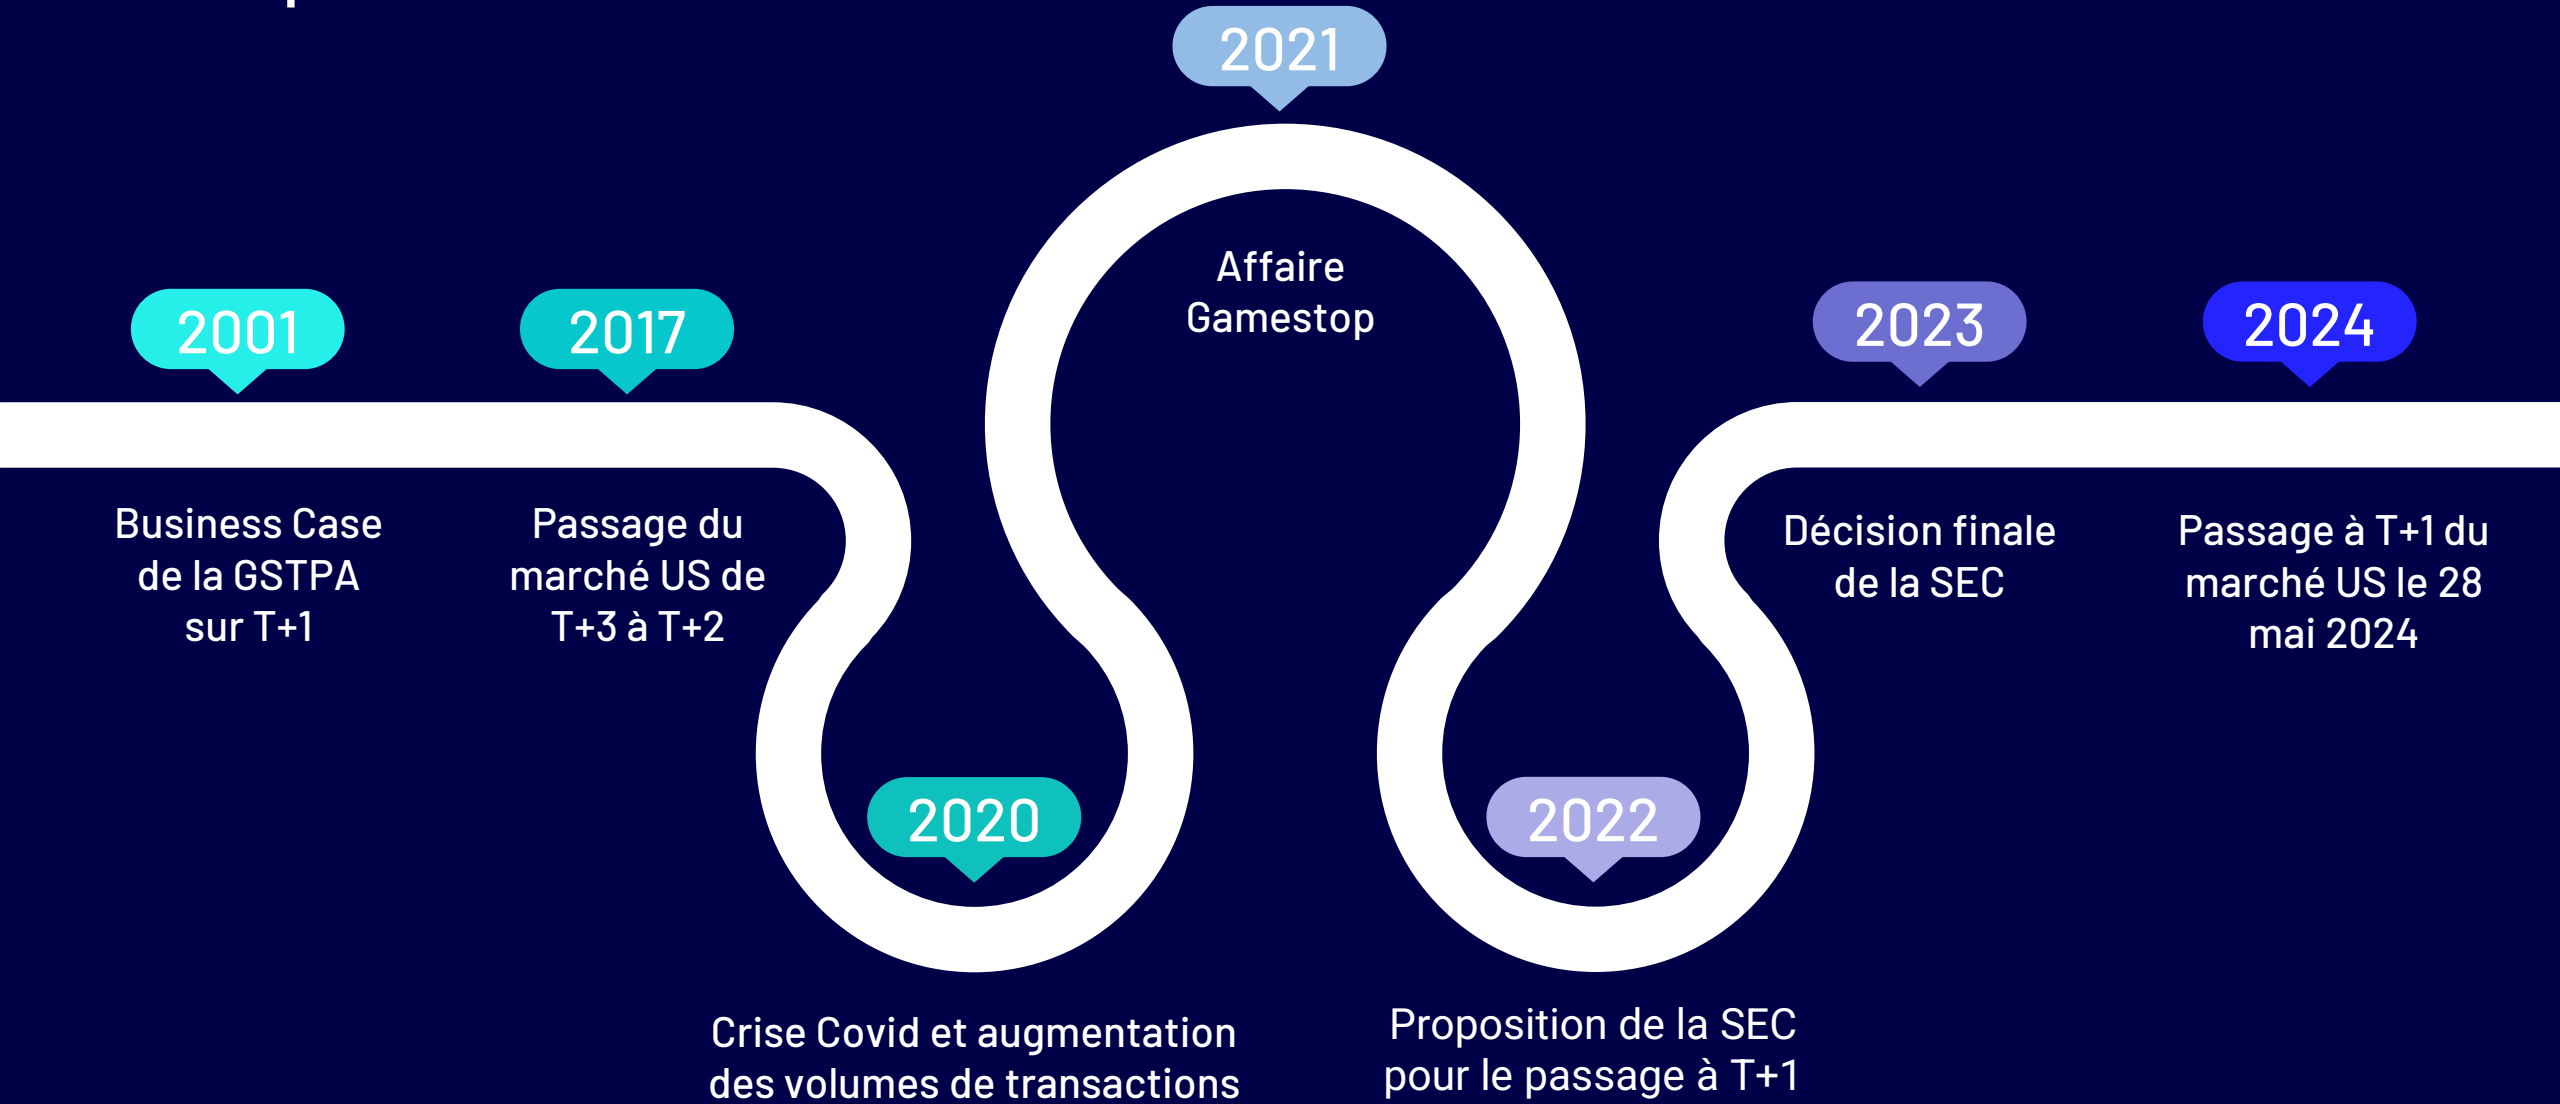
2021

Affaire Gamestop

2001

Business Case de la GSTPA sur T+1

2017

Passage du marché US de T+3 à T+2

2020

Crise Covid et augmentation des volumes de transactions

2022

Proposition de la SEC pour le passage à T+1

2023

Décision finale de la SEC

2024

Passage à T+1 du marché US le 28 mai 2024